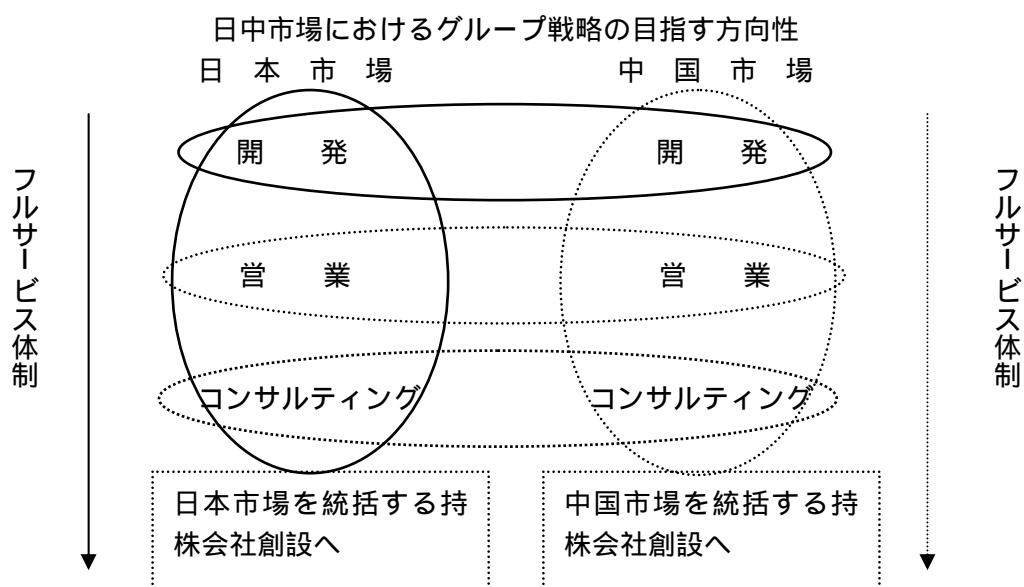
日中市場におけるグループ戦略の目指す方向性

日 本 市 場

中 国 市 場

フルサービス体制

開 発

開 発

営 業

営 業

コンサルティング

コンサルティング

フルサービス体制

日本市場を統括する持株会社創設へ

中国市場を統括する持株会社創設へ